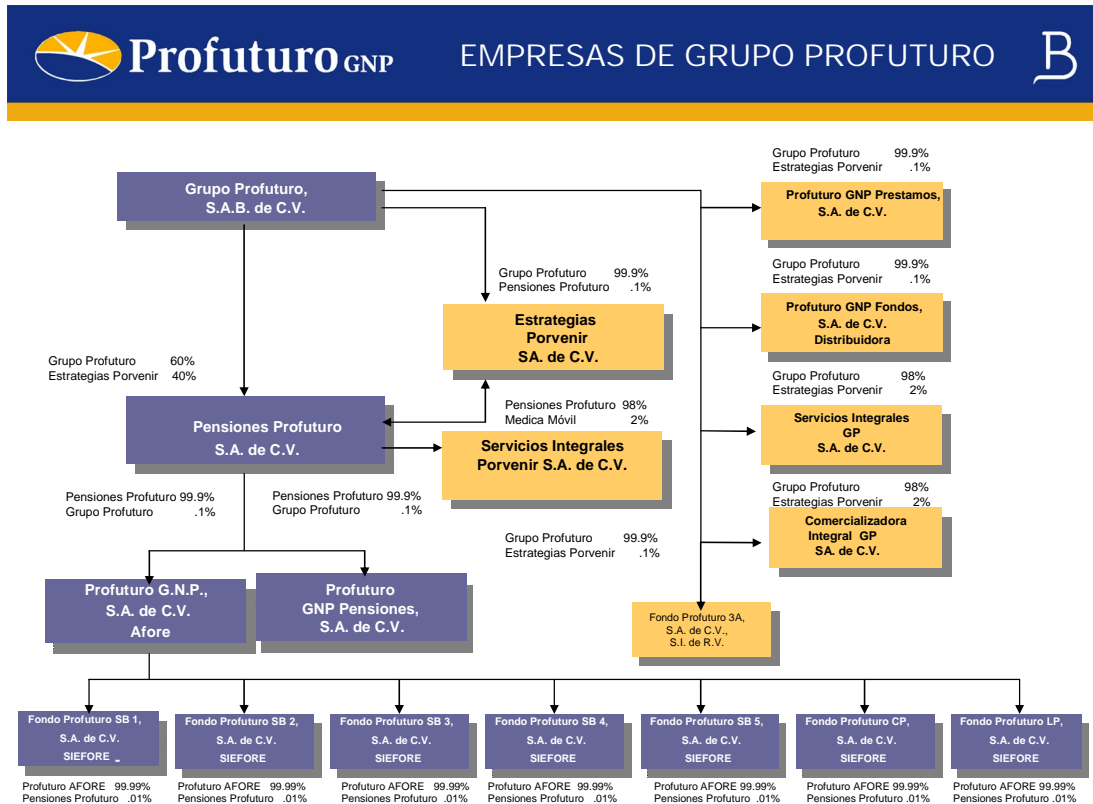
Profuturo GNP

EMPRESAS DE GRUPO PROFUTURO

Grupo Profuturo, S.A.B. de C.V.

Grupo Profuturo 99.9%
Estrategias Porvenir .1%

Profuturo GNP Prestamos, S.A. de C.V.

Grupo Profuturo 99.9%
Pensiones Profuturo .1%

Estrategias Porvenir SA. de C.V.

Grupo Profuturo 99.9%
Estrategias Porvenir .1%

Profuturo GNP Fondos, S.A. de C.V. Distribuidora

Grupo Profuturo 60%
Estrategias Porvenir 40%

Grupo Profuturo 98%
Estrategias Porvenir 2%

Pensiones Profuturo 98%
Medica Móvil 2%

Servicios Integrales GP S.A. de C.V.

Pensiones Profuturo S.A. de C.V.

Servicios Integrales Porvenir S.A. de C.V.

Pensiones Profuturo 99.9%
Grupo Profuturo .1%

Pensiones Profuturo 99.9%
Grupo Profuturo .1%

Grupo Profuturo 98%
Estrategias Porvenir 2%

Comercializadora Integral GP SA. de C.V.

Grupo Profuturo 99.9%
Estrategias Porvenir .1%

Profuturo G.N.P., S.A. de C.V. Afore

Profuturo GNP Pensiones, S.A. de C.V.

Fondo Profuturo 3A, S.A. de C.V., S.I. de R.V.

Fondo Profuturo SB 1, S.A. de C.V. SIEFORE

Fondo Profuturo SB 2, S.A. de C.V. SIEFORE

Fondo Profuturo SB 3, S.A. de C.V. SIEFORE

Fondo Profuturo SB 4, S.A. de C.V. SIEFORE

Fondo Profuturo SB 5, S.A. de C.V. SIEFORE

Fondo Profuturo CP, S.A. de C.V. SIEFORE

Fondo Profuturo LP, S.A. de C.V. SIEFORE

Profuturo AFORE 99.99%
Pensiones Profuturo .01%

Profuturo AFORE 99.99%
Pensiones Profuturo .01%

Profuturo AFORE 99.99%
Pensiones Profuturo .01%

Profuturo AFORE 99.99%
Pensiones Profuturo .01%

Profuturo AFORE 99.99%
Pensiones Profuturo .01%

Profuturo AFORE 99.99%
Pensiones Profuturo .01%

Profuturo AFORE 99.99%
Pensiones Profuturo .01%